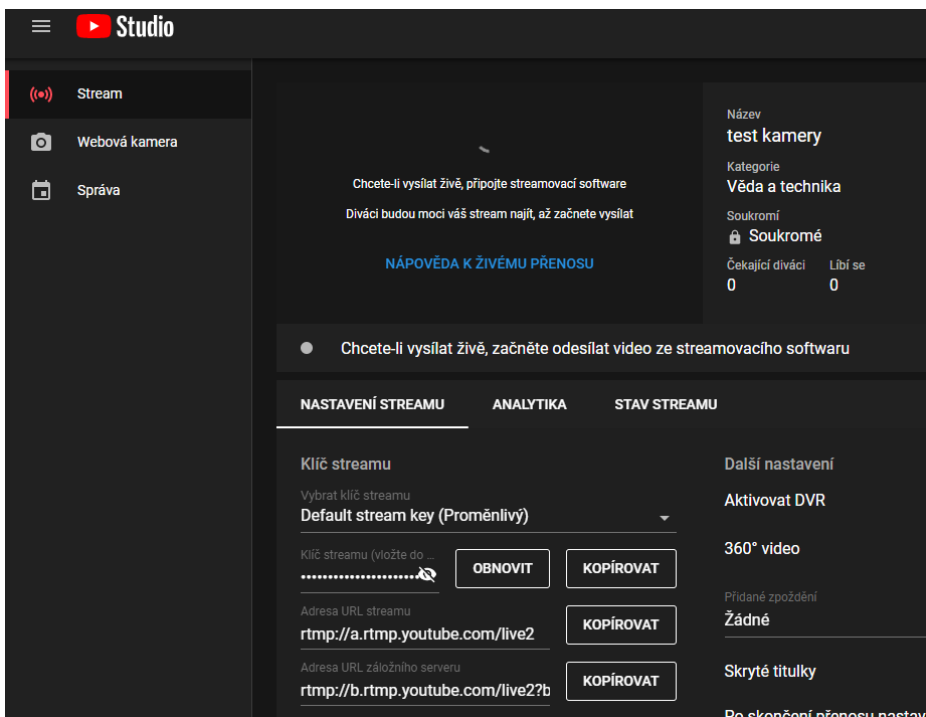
Studio

Stream
Webová kamera
Správa

Chcete-li vysílat živě, připojte streamovací software
Diváci budou moci váš stream najít, až začnete vysílat
NÁPOVĚDA K ŽIVÉMU PŘENOSU

Název
test kamery
Kategorie
Věda a technika
Soukromí
Soukromé
Čekající diváci
0
Líbí se
0

Chcete-li vysílat živě, začněte odesílat video ze streamovacího softwaru

NASTAVENÍ STREAMU
ANALYTIKA
STAV STREAMU

Klíč streamu
Vybrat klíč streamu
Default stream key (Proměnlivý)
Klíč streamu (vložte do ...
••••••••••••••••••••••
OBNOVIT
KOPÍROVAT
Adresa URL streamu
rtmp://a.rtmp.youtube.com/live2
KOPÍROVAT
Adresa URL záložního serveru
rtmp://b.rtmp.youtube.com/live2?b
KOPÍROVAT

Další nastavení
Aktivovat DVR
360° video
Přidané zpoždění
Žádné
Skryté titulky
Po skončení přenosu nasta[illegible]